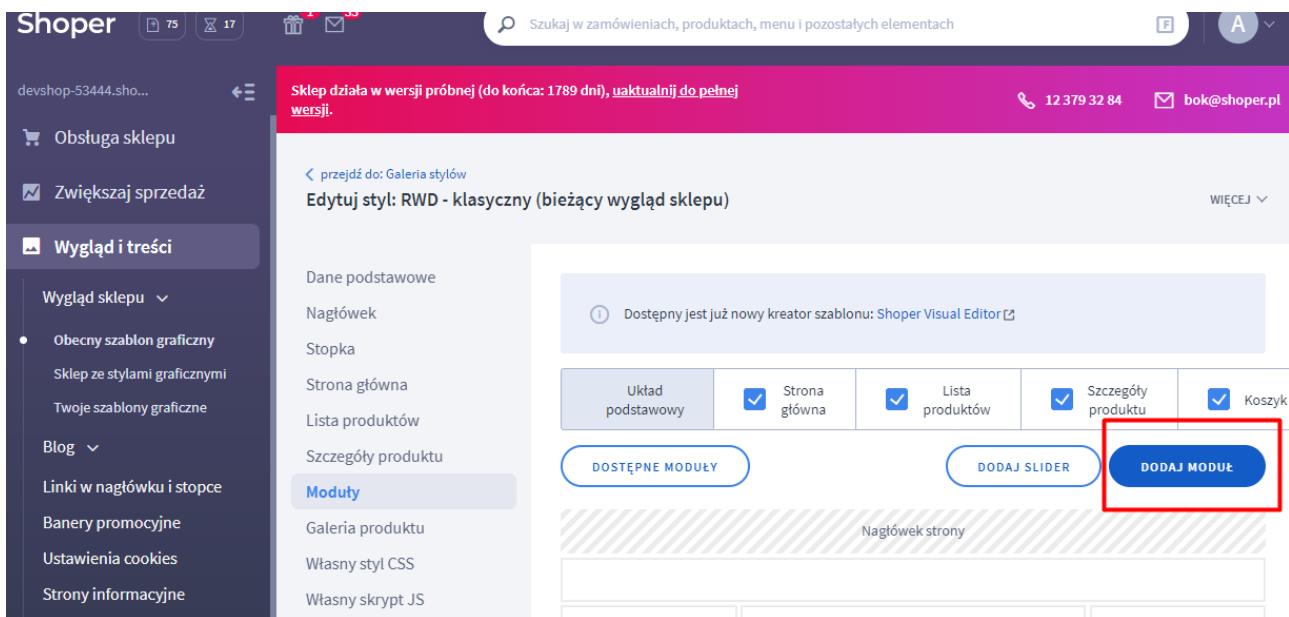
Shoper 75 17 1 33 Szukaj w zamówieniach, produktach, menu i pozostałych elementach A

devshop-53444.sho...

Obsługa sklepu

Zwiększaj sprzedaż

Wygląd i treści

Wygląd sklepu

Obecny szablon graficzny

Sklep ze stylami graficznymi

Twoje szablony graficzne

Blog

Linki w nagłówku i stopce

Banery promocyjne

Ustawienia cookies

Strony informacyjne

Sklep działa w wersji próbnej (do końca: 1789 dni), uaktualnij do pełnej wersji.

12 379 32 84 bok@shoper.pl

przejdź do: Galeria stylów

Edytuj styl: RWD - klasyczny (bieżący wygląd sklepu)

WIĘCEJ

Dane podstawowe
Nagłówek
Stopka
Strona główna
Lista produktów
Szczegóły produktu
Moduły
Galeria produktu
Własny styl CSS
Własny skrypt JS

Dostępny jest już nowy kreator szablonu: Shoper Visual Editor

| Układ podstawowy | Strona główna | Lista produktów | Szczegóły produktu | Koszyk |
|---|---|---|---|---|

DOSTĘPNE MODUŁY

DODAJ SLIDER

DODAJ MODUŁ

Nagłówek strony